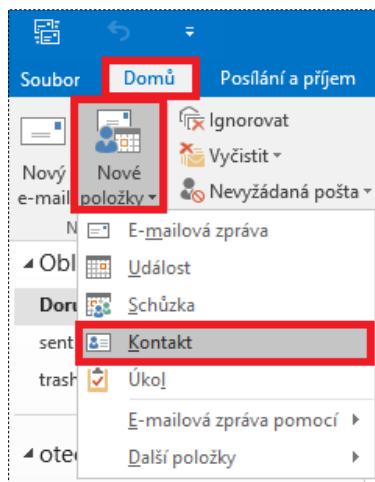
Soubor
Domů
Posílání a příjem

Nový e-mail
Nové položky
Ignorovat
Vyčistit
Nevyžádaná pošta
N

Obl
Doru
sent
trash
otec

E-mailová zpráva
Událost
Schůzka
Kontakt
Úkol
E-mailová zpráva pomocí
Další položky